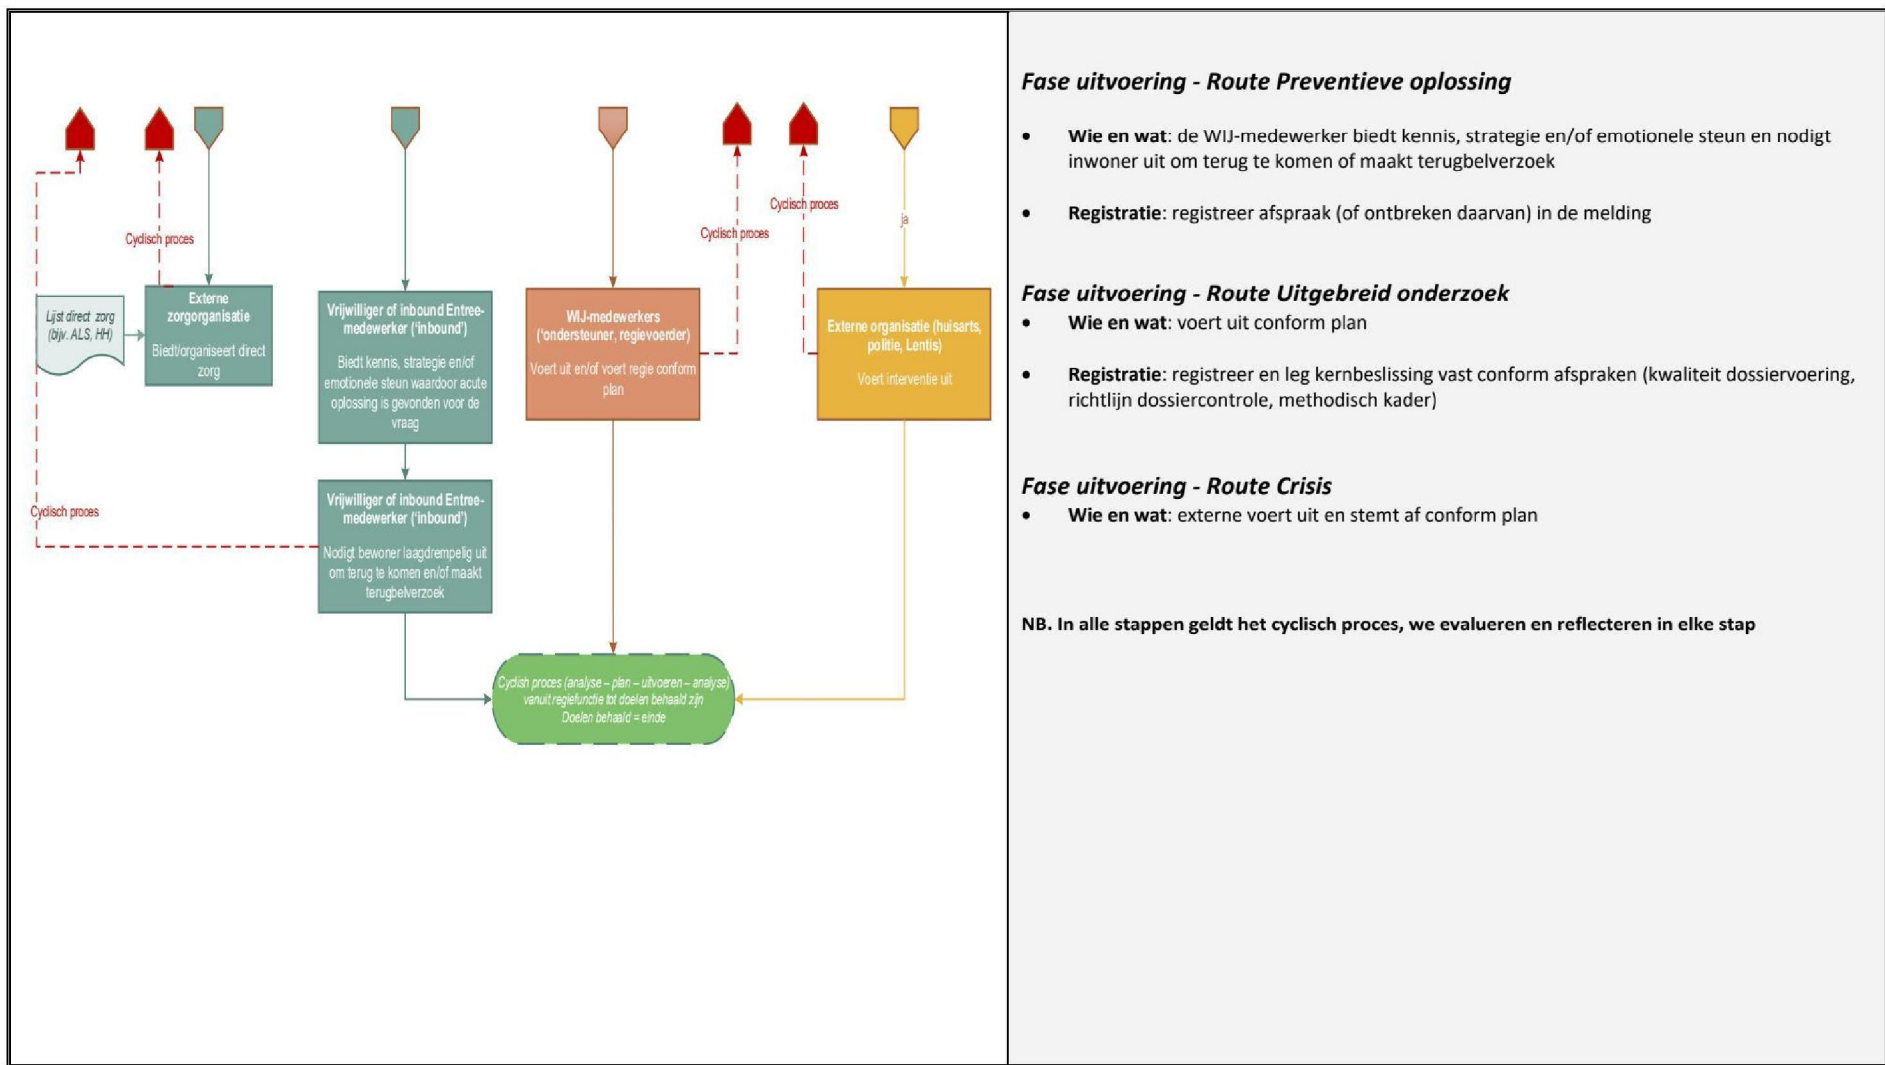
Cyclisch proces

Lijst direct zorg (bijv. ALS, HH)

Externe zorgorganisatie

Biedt/organiseert direct zorg

Vrijwilliger of inbound Entree-medewerker ('inbound')

Biedt kennis, strategie en/of emotionele steun waardoor acute oplossing is gevonden voor de vraag

Vrijwilliger of inbound Entree-medewerker ('inbound')

Nodigt bewoner laagdrempelig uit om terug te komen en/of maakt terugbelverzoek

Cyclisch proces

WIJ-medewerkers ('ondersteuner, regievoerder')

Voert uit en/of voert regie conform plan

Cyclisch proces

Cyclisch proces

ja

Externe organisatie (huisarts, politie, Lentis)

Voert interventie uit

Cyclish proces (analyse – plan – uitvoeren – analyse) vanuit regiefunctie tot doelen behaald zijn Doelen behaald = einde

Fase uitvoering - Route Preventieve oplossing

• Wie en wat: de WIJ-medewerker biedt kennis, strategie en/of emotionele steun en nodigt inwoner uit om terug te komen of maakt terugbelverzoek

• Registratie: registreer afspraak (of ontbreken daarvan) in de melding

Fase uitvoering - Route Uitgebreid onderzoek

• Wie en wat: voert uit conform plan

• Registratie: registreer en leg kernbeslissing vast conform afspraken (kwaliteit dossiervoering, richtlijn dossiercontrole, methodisch kader)

Fase uitvoering - Route Crisis

• Wie en wat: externe voert uit en stemt af conform plan

NB. In alle stappen geldt het cyclisch proces, we evalueren en reflecteren in elke stap